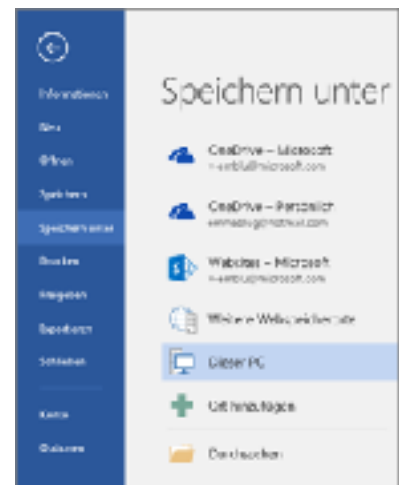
Informationen

Neu

Öffnen

Speichern

Speichern unter

Drucken

Freigeben

Exportieren

Schließen

Konto

Optionen

Speichern unter

OneDrive – Microsoft
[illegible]@microsoft.com

OneDrive – Persönlich
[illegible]@hotmail.com

Websites – Microsoft
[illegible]@microsoft.com

Weitere Webspeicherorte

Dieser PC

Ort hinzufügen

Durchsuchen